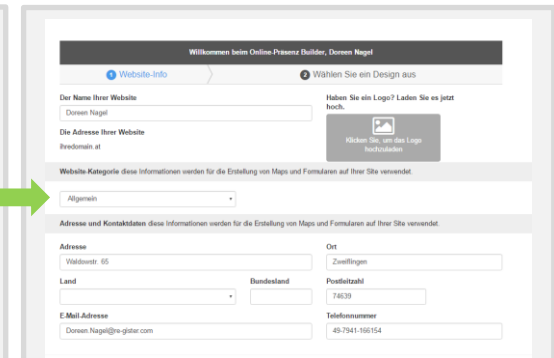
Willkommen beim Online-Präsenz Builder, Doreen Nagel

1 Website-Info

2 Wählen Sie ein Design aus

Der Name Ihrer Website

Doreen Nagel

Die Adresse Ihrer Website

Ihredomain.at

Haben Sie ein Logo? Laden Sie es jetzt hoch.

Klicken Sie, um das Logo hochzuladen

Website-Kategorie diese Informationen werden für die Erstellung von Maps und Formularen auf Ihrer Site verwendet.

Allgemein

Adresse und Kontaktdaten diese Informationen werden für die Erstellung von Maps und Formularen auf Ihrer Site verwendet.

Adresse

Waldstr. 65

Ort

Zweiflingen

Land

Bundesland

Postleitzahl

74639

E-Mail-Adresse

Doreen.Nagel@re-gister.com

Telefonnummer

49-7941-166154